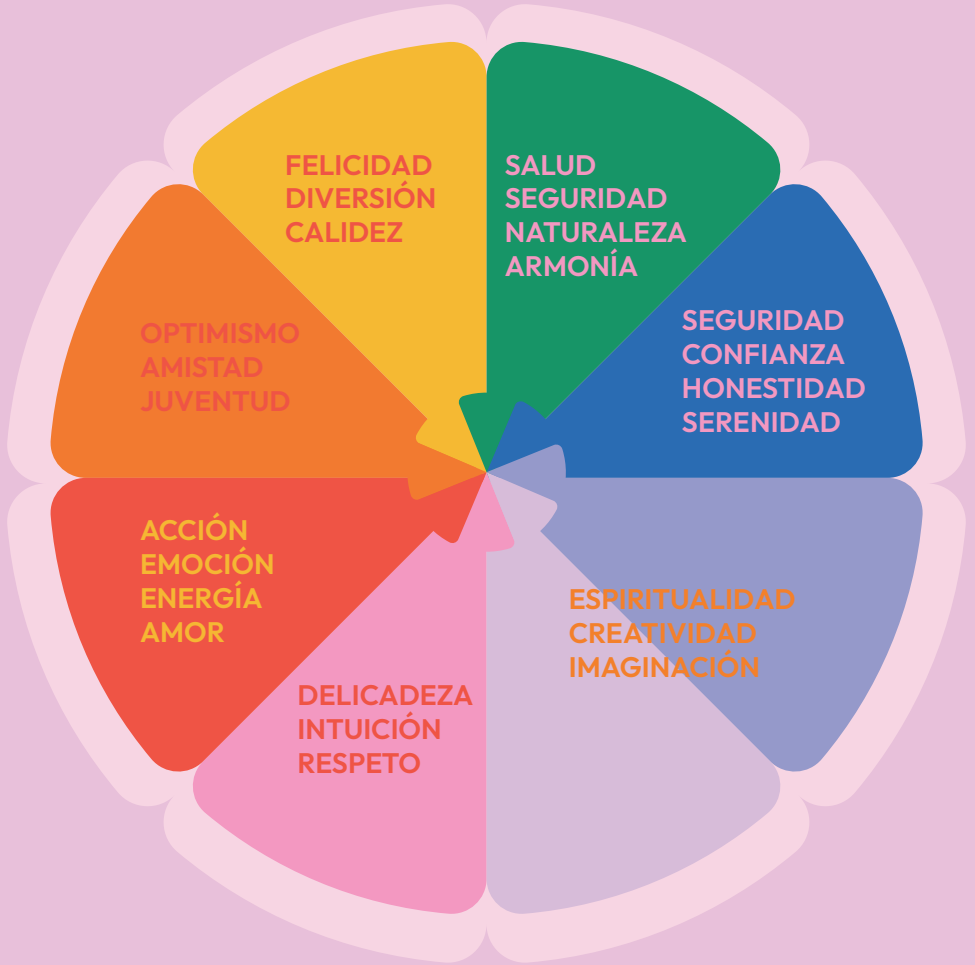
FELICIDAD
DIVERSIÓN
CALIDEZ

SALUD
SEGURIDAD
NATURALEZA
ARMONÍA

SEGURIDAD
CONFIANZA
HONESTIDAD
SERENIDAD

ESPIRITUALIDAD
CREATIVIDAD
IMAGINACIÓN

DELICADEZA
INTUICIÓN
RESPETO

ACCIÓN
EMOCIÓN
ENERGÍA
AMOR

OPTIMISMO
AMISTAD
JUVENTUD